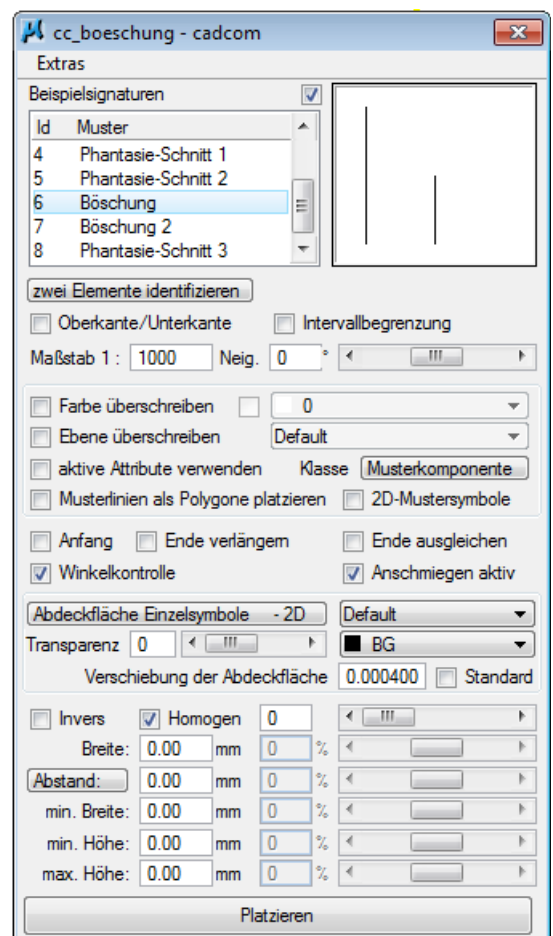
cc_boeschung - cadcom
Extras

Beispielsignaturen

| Id | Muster |
|---|---|
| 4 | Phantasie-Schnitt 1 |
| 5 | Phantasie-Schnitt 2 |
| 6 | Böschung |
| 7 | Böschung 2 |
| 8 | Phantasie-Schnitt 3 |

zwei Elemente identifizieren
Oberkante/Unterkante
Intervallbegrenzung
Maßstab 1 : 1000 Neig. 0 °

Farbe überschreiben 0
Ebene überschreiben Default
aktive Attribute verwenden Klasse Musterkomponente
Musterlinien als Polygone platzieren
2D-Mustersymbole

Anfang
Ende verlängern
Ende ausgleichen
Winkelkontrolle
Anschmiegen aktiv

Abdeckfläche Einzelsymbole - 2D
Default
Transparenz 0
BG
Verschiebung der Abdeckfläche 0.000400 Standard

Invers
Homogen 0
Breite: 0.00 mm 0 %
Abstand: 0.00 mm 0 %
min. Breite: 0.00 mm 0 %
min. Höhe: 0.00 mm 0 %
max. Höhe: 0.00 mm 0 %

Platzieren